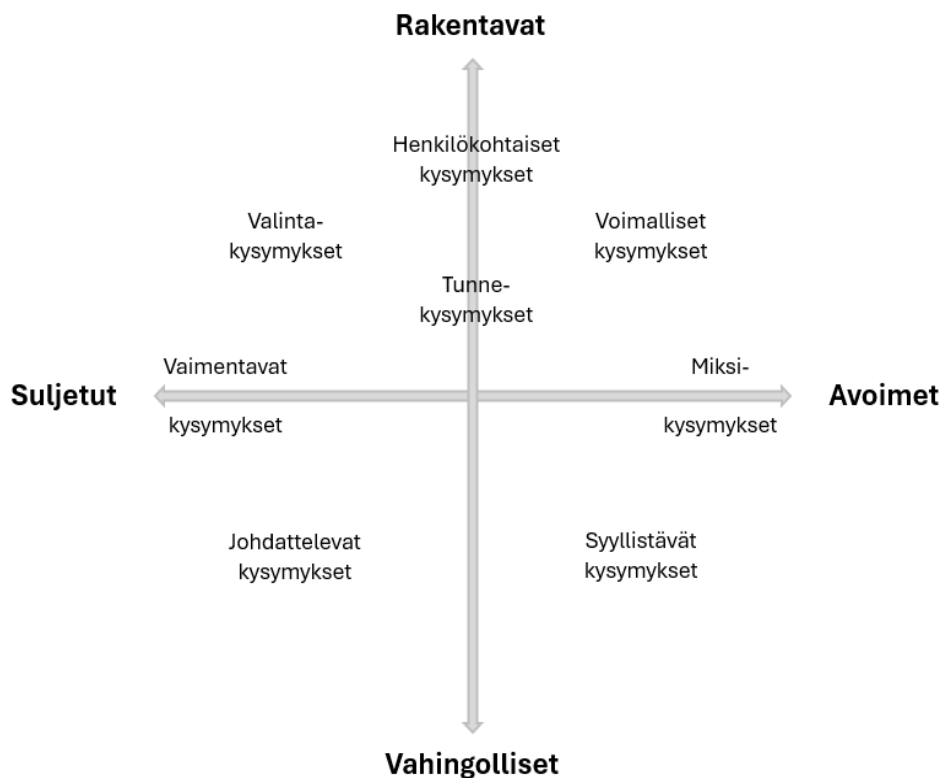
Rakentavat

Henkilökohtaiset kysymykset

Valinta-kysymykset

Voimalliset kysymykset

Tunne-kysymykset

Vaimentavat

Miksi-

Suljetut

Avoimet

kysymykset

kysymykset

Johdattelevat kysymykset

Syyllistävät kysymykset

Vahingolliset